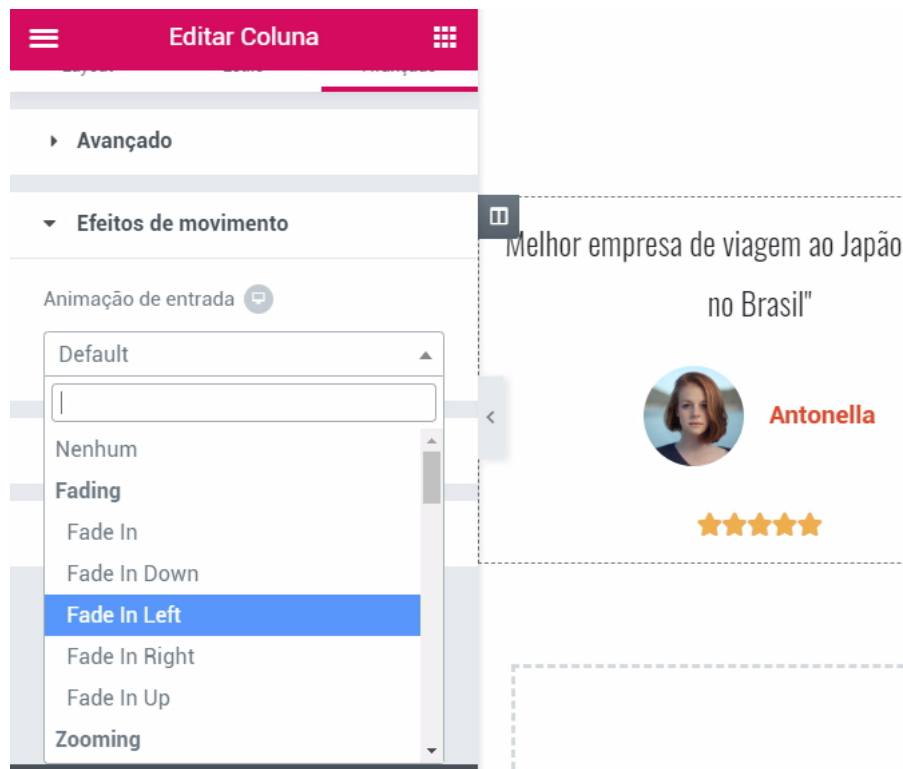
Editar Coluna

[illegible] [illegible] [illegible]

Avançado

Efeitos de movimento

Animação de entrada

Default

Nenhum
Fading
Fade In
Fade In Down
Fade In Left
Fade In Right
Fade In Up
Zooming

Melhor empresa de viagem ao Japão no Brasil"

Antonella